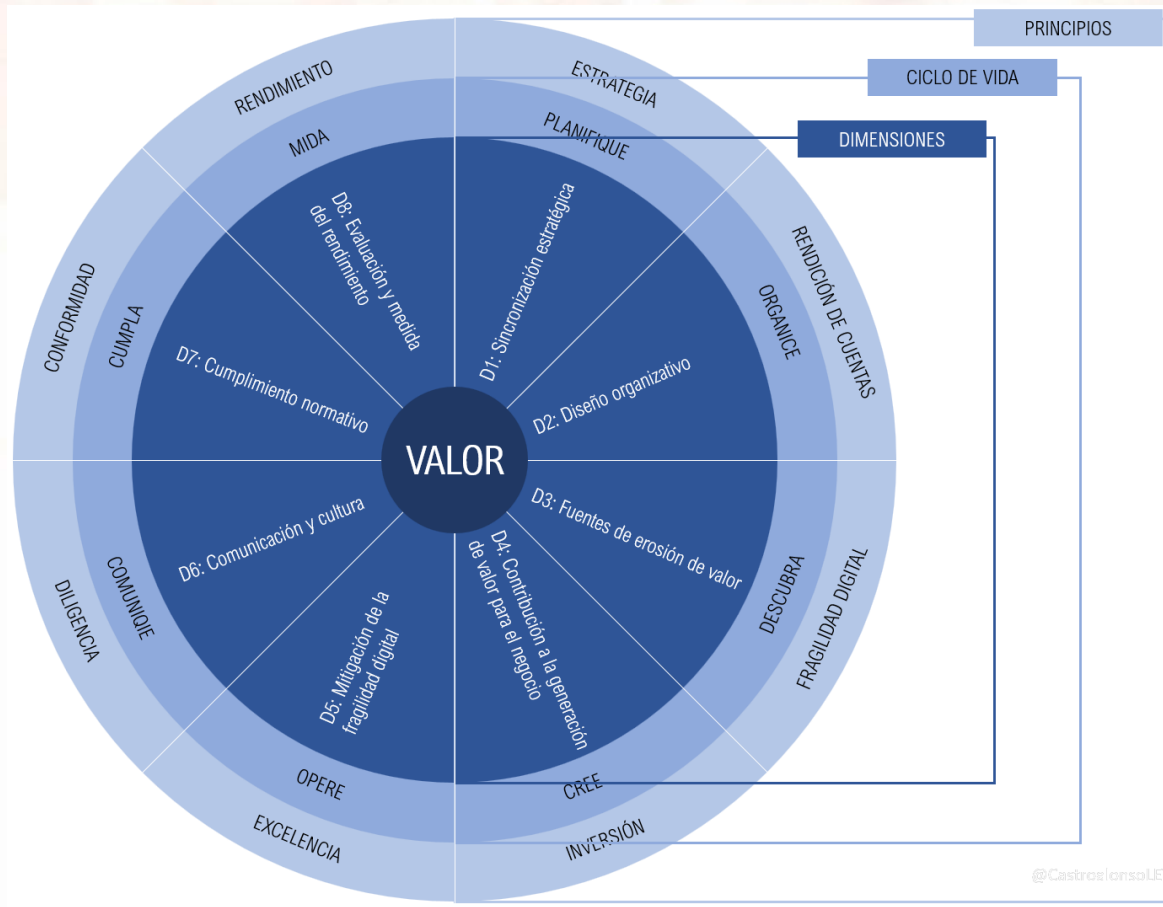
PRINCIPIOS

CICLO DE VIDA

DIMENSIONES

RENDIMIENTO

ESTRATEGIA

MIDA

PLANIFIQUE

D8: Evaluación y medida del rendimiento

D1: Sincronización estratégica

RENDICIÓN DE CUENTAS

ORGANICE

CONFORMIDAD

CUMPLA

D7: Cumplimiento normativo

D2: Diseño organizativo

VALOR

D6: Comunicación y cultura

D3: Fuentes de erosión de valor

COMUNIQUE

DILIGENCIA

D4: Contribución a la generación de valor para el negocio

D5: Mitigación de la fragilidad digital

DESCUBRA

FRAGILIDAD DIGITAL

OPERE

CREE

EXCELENCIA

INVERSIÓN

@CastroAlonsoUE